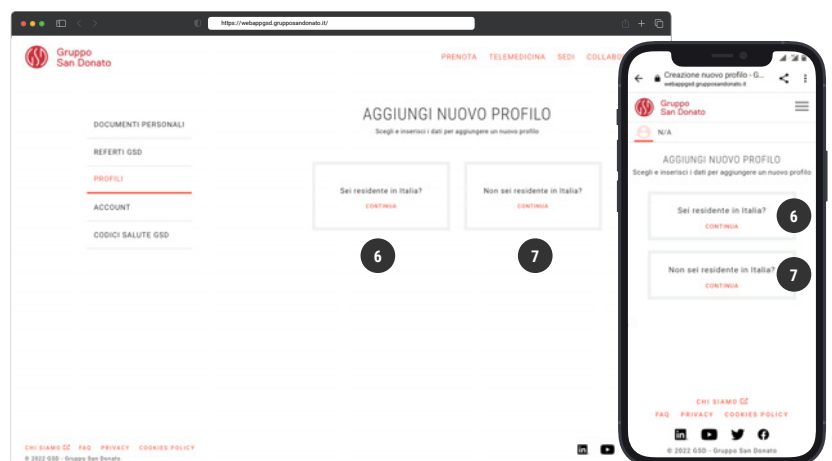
https://webappgsd.grupposandonato.it/

Gruppo San Donato

PRENOTA TELEMEDICINA SEDI COLLAB

DOCUMENTI PERSONALI
REFERTI GSD
PROFILI
ACCOUNT
CODICI SALUTE GSD

AGGIUNGI NUOVO PROFILO
Scegli e inserisci i dati per aggiungere un nuovo profilo

Sei residente in Italia?
CONTINUA

Non sei residente in Italia?
CONTINUA

6

7

CHI SIAMO FAQ PRIVACY COOKIES POLICY
© 2022 GSD - Gruppo San Donato

Creazione nuovo profilo - G...
webappgsd.grupposandonato.it

Gruppo San Donato

N/A

AGGIUNGI NUOVO PROFILO
Scegli e inserisci i dati per aggiungere un nuovo profilo

Sei residente in Italia?
CONTINUA

6

Non sei residente in Italia?
CONTINUA

7

CHI SIAMO
FAQ PRIVACY COOKIES POLICY

© 2022 GSD - Gruppo San Donato